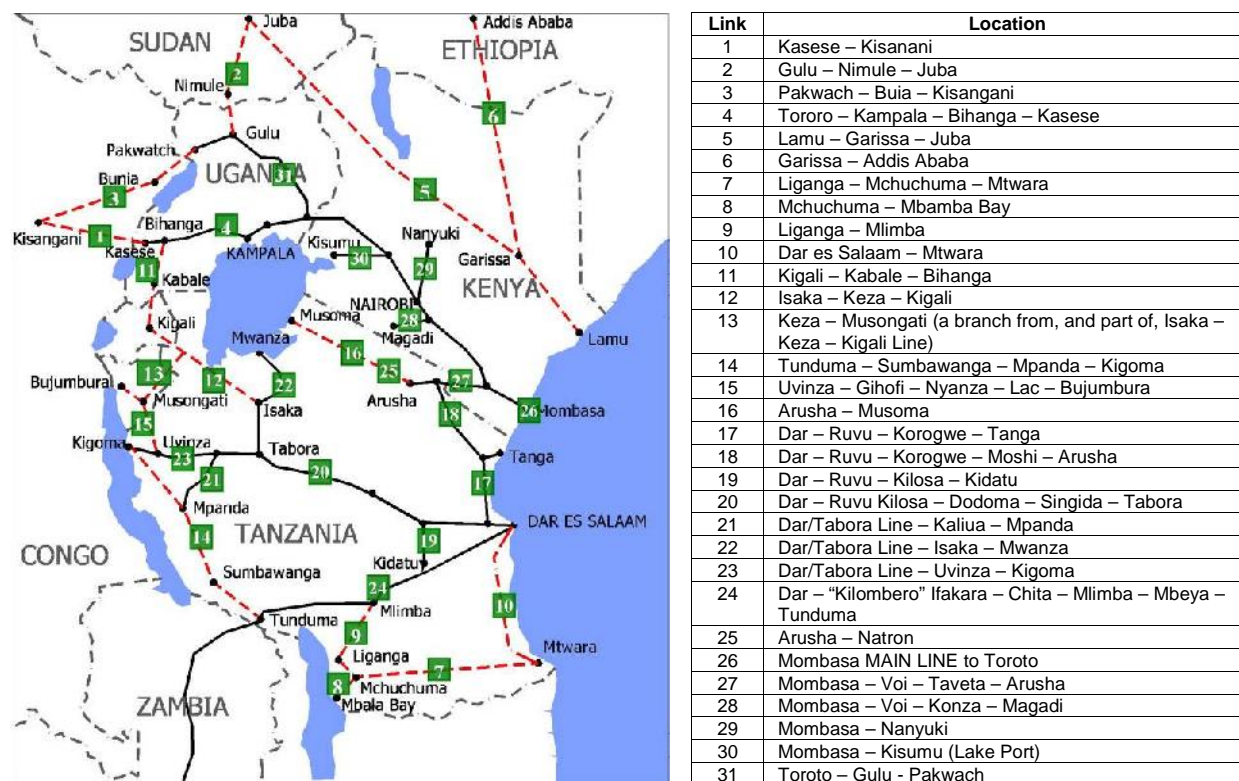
SUDAN
Juba
Addis Ababa
ETHIOPIA
Nimule
2
6
Gulu
Pakwatch
Bunia
UGANDA
31
3
5
Bihanga
4
Kisangani
1
Kasese
KAMPALA
Kisumu
30
Nanyuki
11
Kabale
29
Garissa
KENYA
NAIROBI
28
Kigali
Musoma
Magadi
Lamu
Mwanza
16
Bujumbura
13
12
22
25
27
Musongati
Isaka
Arusha
15
18
26
Mombasa
Kigoma
Uvinza
23
Tabora
21
20
Tanga
17
Mpanda
TANZANIA
DAR ES SALAAM
19
14
CONGO
Kidatu
Sumbawanga
24
10
Tunduma
Mlimba
9
Mtwara
Liganga
7
8
Mchuchuma
ZAMBIA
Mbala Bay

| Link | Location |
|---|---|
| 1 | Kasese – Kisanani |
| 2 | Gulu – Nimule – Juba |
| 3 | Pakwach – Buia – Kisangani |
| 4 | Tororo – Kampala – Bihanga – Kasese |
| 5 | Lamu – Garissa – Juba |
| 6 | Garissa – Addis Ababa |
| 7 | Liganga – Mchuchuma – Mtwara |
| 8 | Mchuchuma – Mbamba Bay |
| 9 | Liganga – Mlimba |
| 10 | Dar es Salaam – Mtwara |
| 11 | Kigali – Kabale – Bihanga |
| 12 | Isaka – Keza – Kigali |
| 13 | Keza – Musongati (a branch from, and part of, Isaka – Keza – Kigali Line) |
| 14 | Tunduma – Sumbawanga – Mpanda – Kigoma |
| 15 | Uvinza – Gihofi – Nyanza – Lac – Bujumbura |
| 16 | Arusha – Musoma |
| 17 | Dar – Ruvu – Korogwe – Tanga |
| 18 | Dar – Ruvu – Korogwe – Moshi – Arusha |
| 19 | Dar – Ruvu – Kilosa – Kidatu |
| 20 | Dar – Ruvu Kilosa – Dodoma – Singida – Tabora |
| 21 | Dar/Tabora Line – Kaliua – Mpanda |
| 22 | Dar/Tabora Line – Isaka – Mwanza |
| 23 | Dar/Tabora Line – Uvinza – Kigoma |
| 24 | Dar – "Kilombero" Ifakara – Chita – Mlimba – Mbeya – Tunduma |
| 25 | Arusha – Natron |
| 26 | Mombasa MAIN LINE to Toroto |
| 27 | Mombasa – Voi – Taveta – Arusha |
| 28 | Mombasa – Voi – Konza – Magadi |
| 29 | Mombasa – Nanyuki |
| 30 | Mombasa – Kisumu (Lake Port) |
| 31 | Toroto – Gulu - Pakwach |